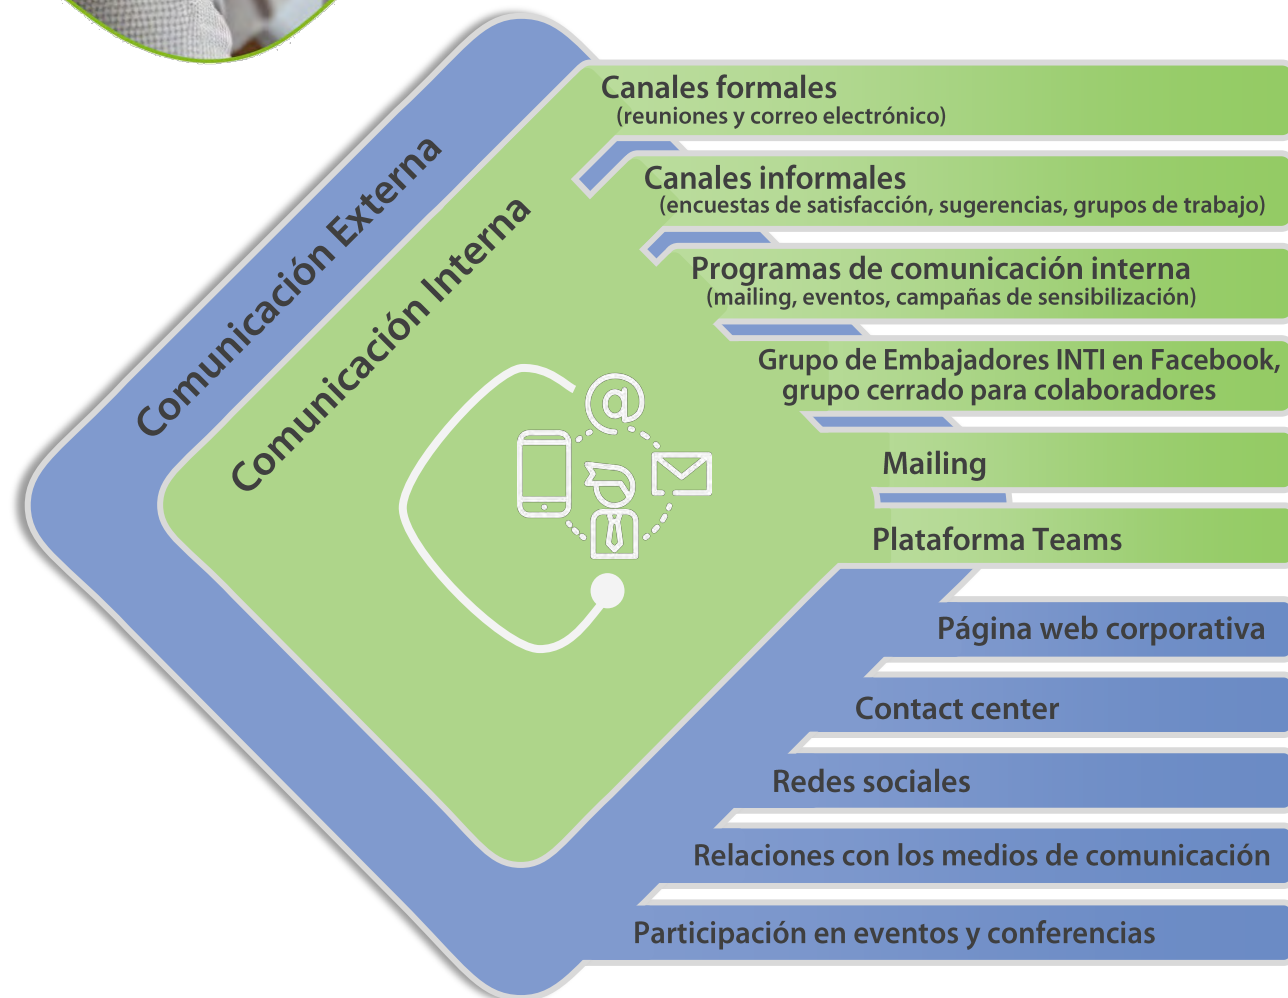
Comunicación Externa

Comunicación Interna

@

Canales formales
(reuniones y correo electrónico)

Canales informales
(encuestas de satisfacción, sugerencias, grupos de trabajo)

Programas de comunicación interna
(mailing, eventos, campañas de sensibilización)

Grupo de Embajadores INTI en Facebook, grupo cerrado para colaboradores

Mailing

Plataforma Teams

Página web corporativa

Contact center

Redes sociales

Relaciones con los medios de comunicación

Participación en eventos y conferencias